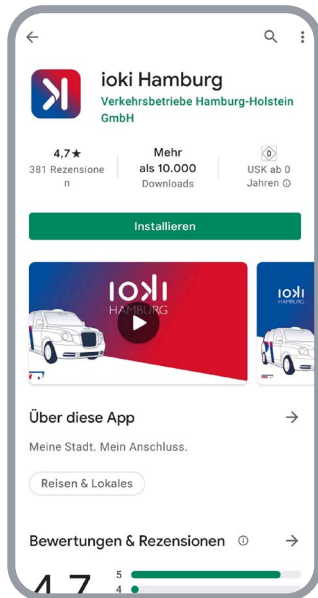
ioki Hamburg

Verkehrsbetriebe Hamburg-Holstein GmbH

4,7★
381 Rezensionen

Mehr als 10.000
Downloads

0
USK ab 0 Jahren ⓘ

Installieren

IOKI HAMBURG

IOKI HAMBURG

Über diese App →

Meine Stadt. Mein Anschluss.

Reisen & Lokales

Bewertungen & Rezensionen ⓘ →

4,7

5
4